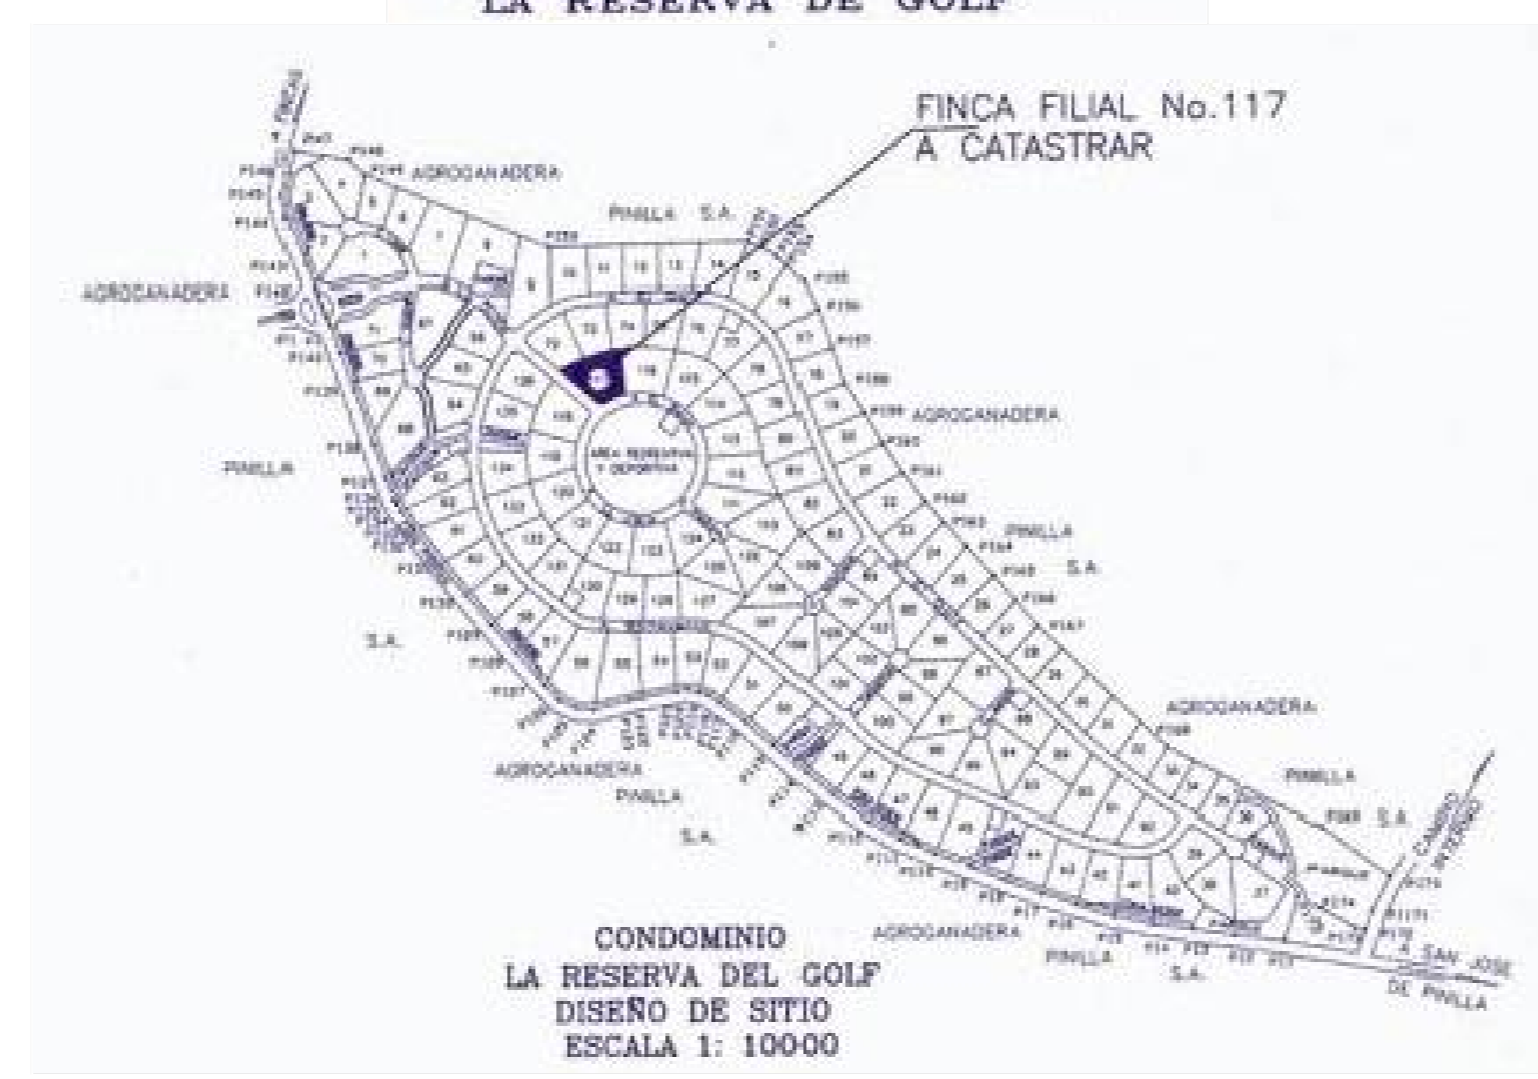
LA RESERVA DE GOLF

FINCA FILIAL No.117
A CATASTRAR

AGROGANADERA
PINILLA S.A.
AGROGANADERA
PINILLA
S.A.
AGROGANADERA
AGROGANADERA
PINILLA
S.A.
AGROGANADERA
PINILLA S.A.
AGROGANADERA
PINILLA
S.A.
AREA RECREATIVA Y DEPORTIVA
A SAN JOSE DE PINILLA

CONDOMINIO
LA RESERVA DEL GOLF
DISEÑO DE SITIO
ESCALA 1: 10000